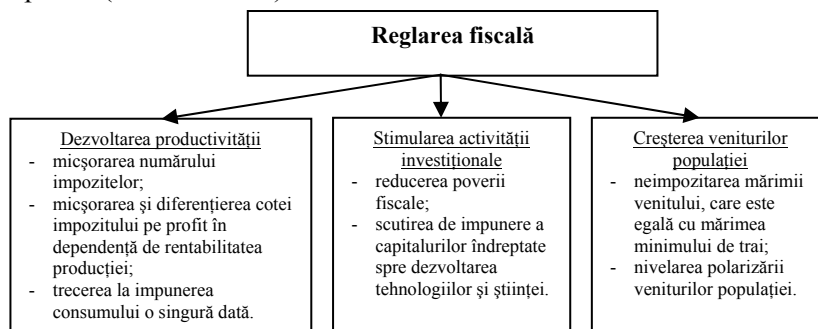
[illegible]

Reglarea fiscală

Dezvoltarea productivităţii
- micşorarea numărului impozitelor;
- micşorarea şi diferenţierea cotei impozitului pe profit în dependenţă de rentabilitatea producţiei;
- trecerea la impunerea consumului o singură dată.

Stimularea activităţii investiţionale
- reducerea poverii fiscale;
- scutirea de impunere a capitalurilor îndreptate spre dezvoltarea tehnologiilor şi ştiinţei.

Creşterea veniturilor populaţiei
- neimpozitarea mărimii venitului, care este egală cu mărimea minimului de trai;
- nivelarea polarizării veniturilor populaţiei.